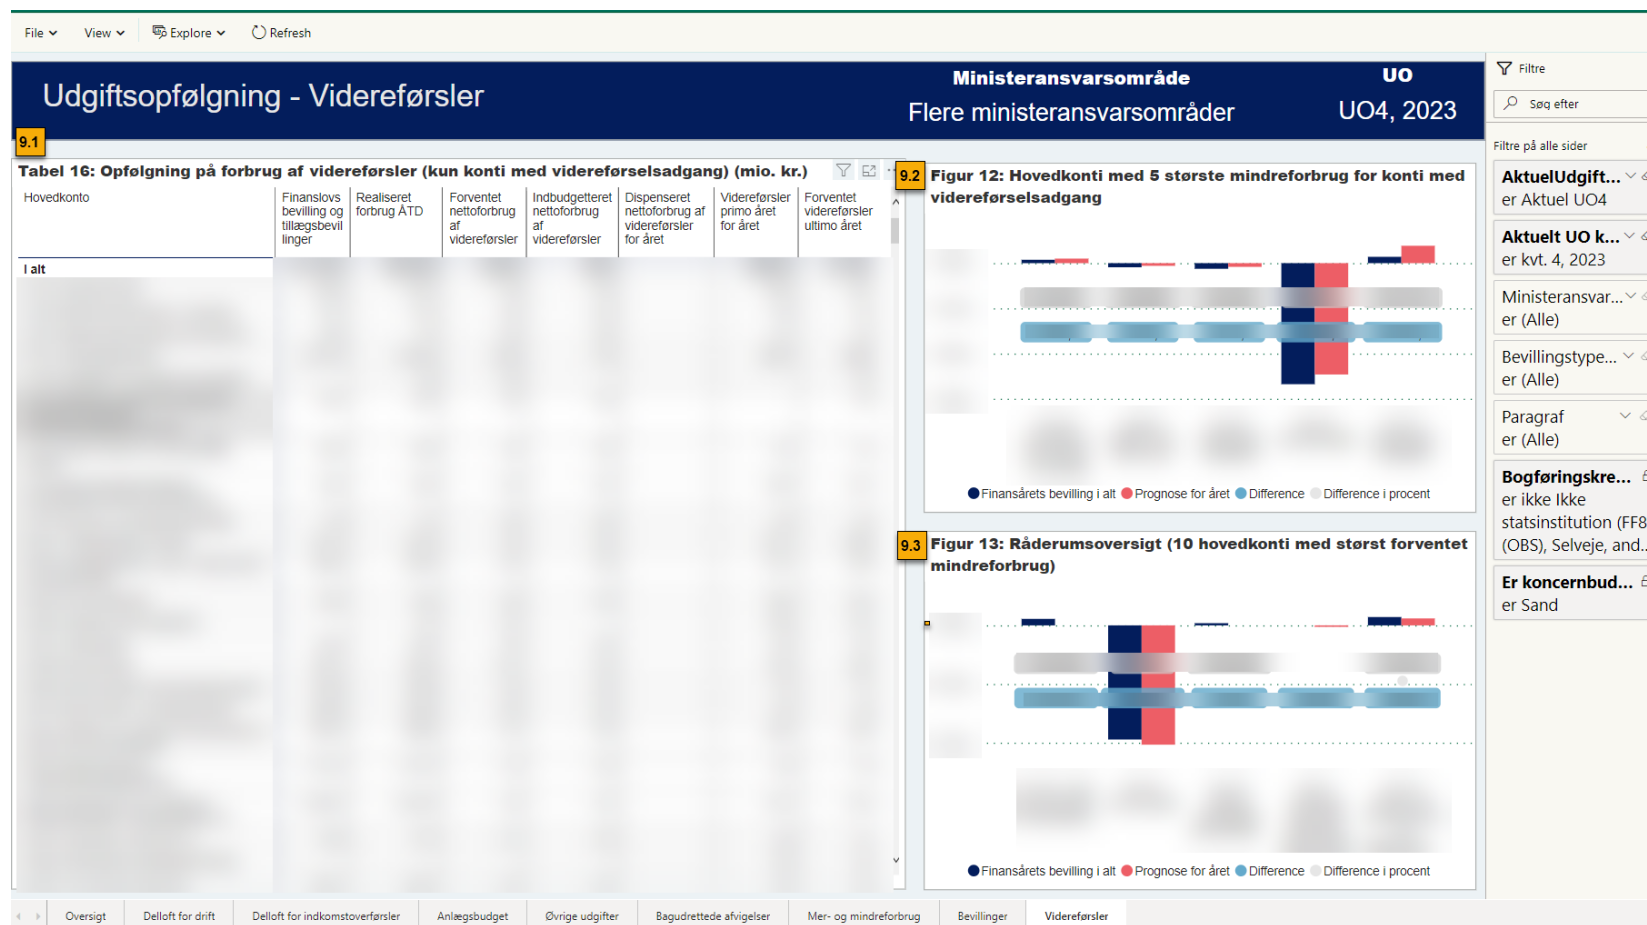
File View Explore Refresh

Udgiftsopfølgning - Videreførsler

Ministeransvarsområde
Flere ministeransvarsområder

UO
UO4, 2023

9.1

Tabel 16: Opfølgning på forbrug af videreførsler (kun konti med videreførselsadgang) (mio. kr.)

| Hovedkonto | Finanslovs bevilling og tillægsbevillinger | Realiseret forbrug ÅTD | Forventet nettoforbrug af videreførsler | Indbudgetteret nettoforbrug af videreførsler | Dispenseret nettoforbrug af videreførsler for året | Videreførsler primo året for året | Forventet videreførsler ultimo året |
|---|---|---|---|---|---|---|---|
| I alt | | | | | | | |

9.2

Figur 12: Hovedkonti med 5 største mindreforbrug for konti med videreførselsadgang

Finansårets bevilling i alt Prognose for året Difference Difference i procent

9.3

Figur 13: Råderumsoversigt (10 hovedkonti med størst forventet mindreforbrug)

Finansårets bevilling i alt Prognose for året Difference Difference i procent

Filtre
Søg efter
Filtre på alle sider
AktuelUdgift...
er Aktuel UO4
Aktuelt UO k...
er kvt. 4, 2023
Ministeransvar...
er (Alle)
Bevillingstype...
er (Alle)
Paragraf
er (Alle)
Bogføringskre...
er ikke Ikke statsinstitution (FF8 (OBS), Selveje, and...
Er koncernbud...
er Sand

Oversigt | Delloft for drift | Delloft for indkomstoverførsler | Anlægsbudget | Øvrige udgifter | Bagudrettede afvigelser | Mer- og mindreforbrug | Bevillinger | Videreførsler